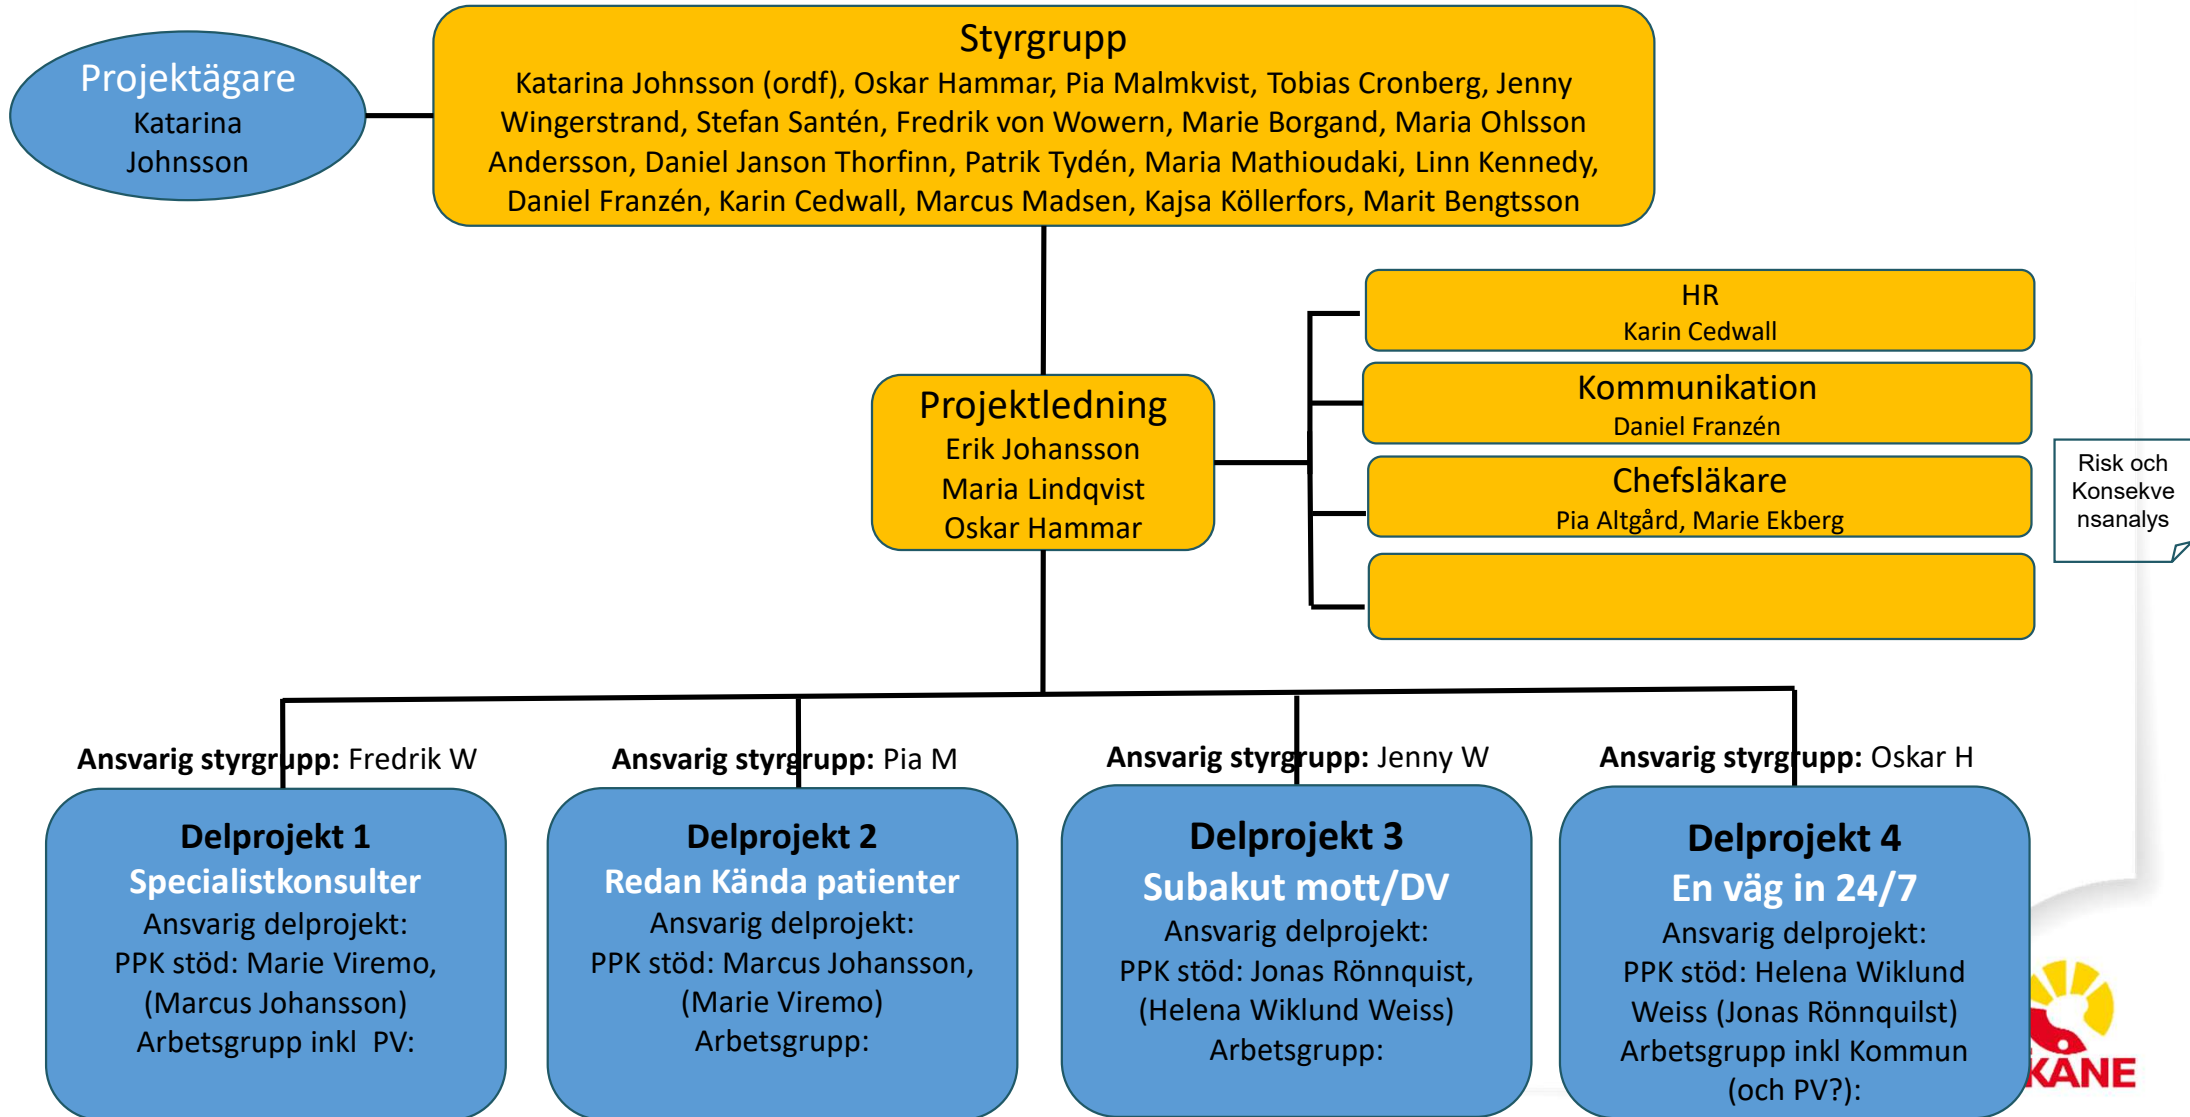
Projektägare
Katarina Johnsson

Styrgrupp
Katarina Johnsson (ordf), Oskar Hammar, Pia Malmkvist, Tobias Cronberg, Jenny Wingerstrand, Stefan Santén, Fredrik von Wowern, Marie Borgand, Maria Ohlsson Andersson, Daniel Janson Thorfinn, Patrik Tydén, Maria Mathioudaki, Linn Kennedy, Daniel Franzén, Karin Cedwall, Marcus Madsen, Kajsa Köllerfors, Marit Bengtsson

HR
Karin Cedwall

Kommunikation
Daniel Franzén

Chefsläkare
Pia Altgård, Marie Ekberg

Risk och Konsekvensanalys

Projektledning
Erik Johansson
Maria Lindqvist
Oskar Hammar

Ansvarig styrgrupp: Fredrik W

Delprojekt 1
Specialistkonsulter
Ansvarig delprojekt:
PPK stöd: Marie Viremo, (Marcus Johansson)
Arbetsgrupp inkl PV:

Ansvarig styrgrupp: Pia M

Delprojekt 2
Redan Kända patienter
Ansvarig delprojekt:
PPK stöd: Marcus Johansson, (Marie Viremo)
Arbetsgrupp:

Ansvarig styrgrupp: Jenny W

Delprojekt 3
Subakut mott/DV
Ansvarig delprojekt:
PPK stöd: Jonas Rönnquist, (Helena Wiklund Weiss)
Arbetsgrupp:

Ansvarig styrgrupp: Oskar H

Delprojekt 4
En väg in 24/7
Ansvarig delprojekt:
PPK stöd: Helena Wiklund Weiss (Jonas Rönnquilst)
Arbetsgrupp inkl Kommun (och PV?):

KANE